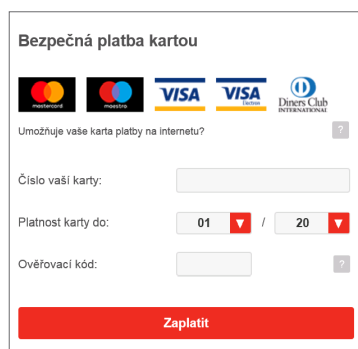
Bezpečná platba kartou

mastercard maestro VISA VISA Electron Diners Club INTERNATIONAL

Umožňuje vaše karta platby na internetu? ?

Číslo vaší karty:

Platnost karty do: 01 / 20

Ověřovací kód: ?

Zaplatit